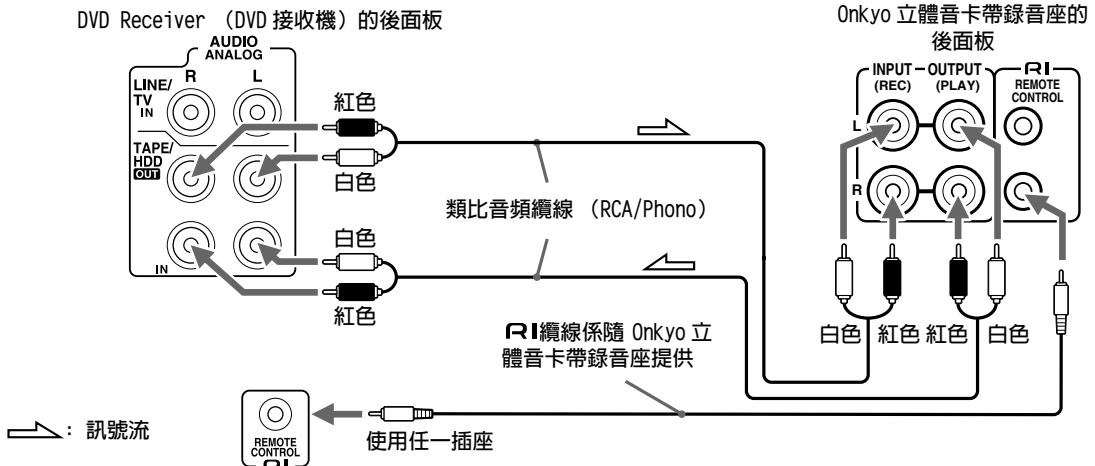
DVD Receiver （DVD 接收機）的後面板

AUDIO
ANALOG

R
L

LINE/
TV
IN

TAPE/
HDD
OUT

IN

紅色
白色

白色
紅色

類比音頻纜線 （RCA/Phono）

Onkyo 立體音卡帶錄音座的後面板

INPUT
(REC)
OUTPUT
(PLAY)
RI
REMOTE
CONTROL

L
R

白色 紅色 紅色 白色

RI纜線係隨 Onkyo 立體音卡帶錄音座提供

REMOTE
CONTROL
RI

使用任一插座

: 訊號流